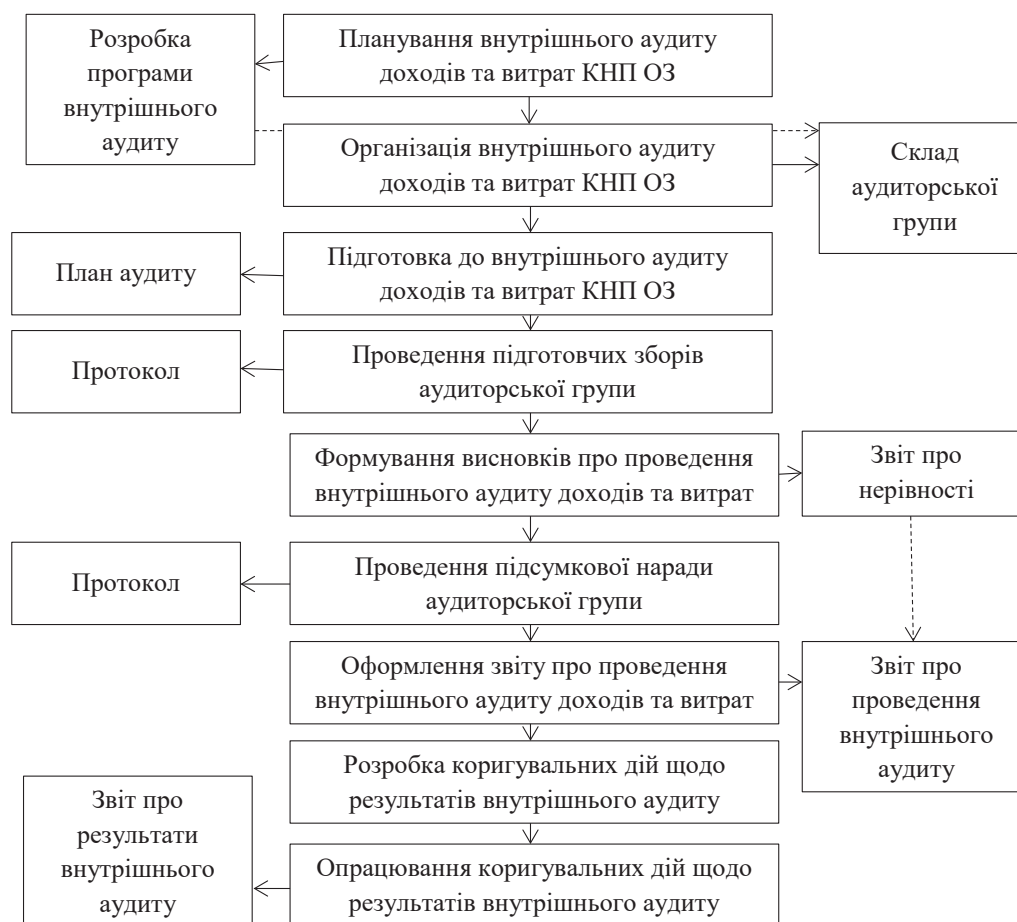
Розробка програми внутрішнього аудиту

Планування внутрішнього аудиту доходів та витрат КНП ОЗ

Організація внутрішнього аудиту доходів та витрат КНП ОЗ

Склад аудиторської групи

План аудиту

Підготовка до внутрішнього аудиту доходів та витрат КНП ОЗ

Протокол

Проведення підготовчих зборів аудиторської групи

Формування висновків про проведення внутрішнього аудиту доходів та витрат

Звіт про нерівності

Протокол

Проведення підсумкової наради аудиторської групи

Оформлення звіту про проведення внутрішнього аудиту доходів та витрат

Звіт про проведення внутрішнього аудиту

Розробка коригувальних дій щодо результатів внутрішнього аудиту

Звіт про результати внутрішнього аудиту

Опрацювання коригувальних дій щодо результатів внутрішнього аудиту